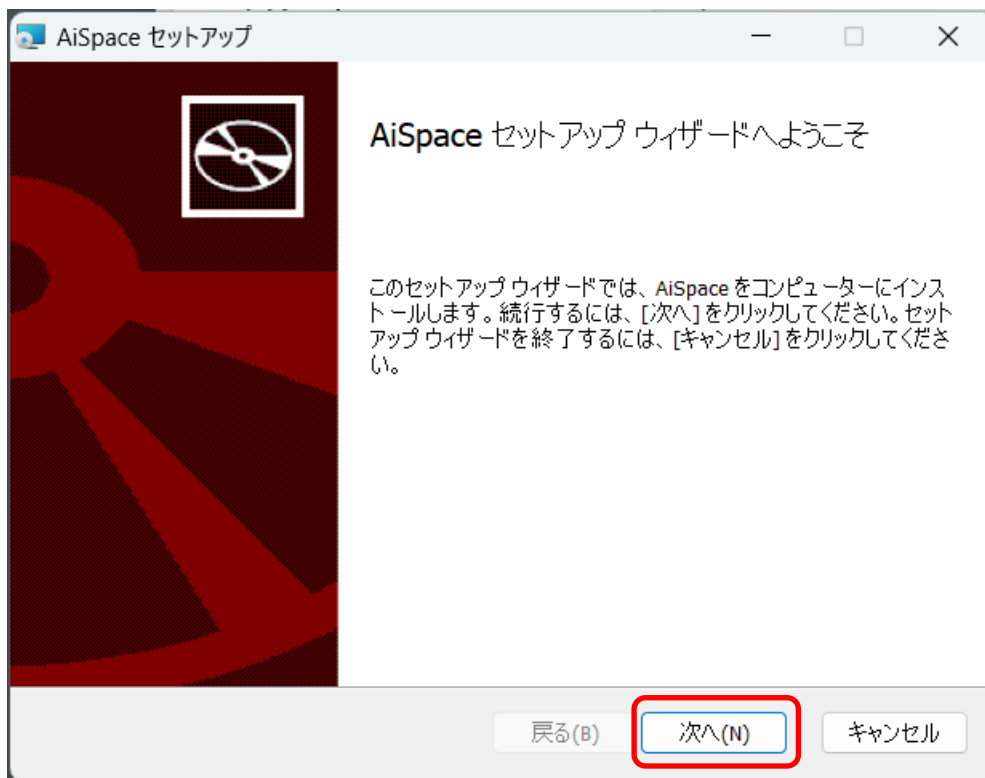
AiSpace セットアップ

AiSpace セットアップ ウィザードへようこそ

このセットアップ ウィザードでは、AiSpace をコンピューターにインストールします。続行するには、[次へ] をクリックしてください。セットアップ ウィザードを終了するには、[キャンセル] をクリックしてください。

戻る(B)
次へ(N)
キャンセル